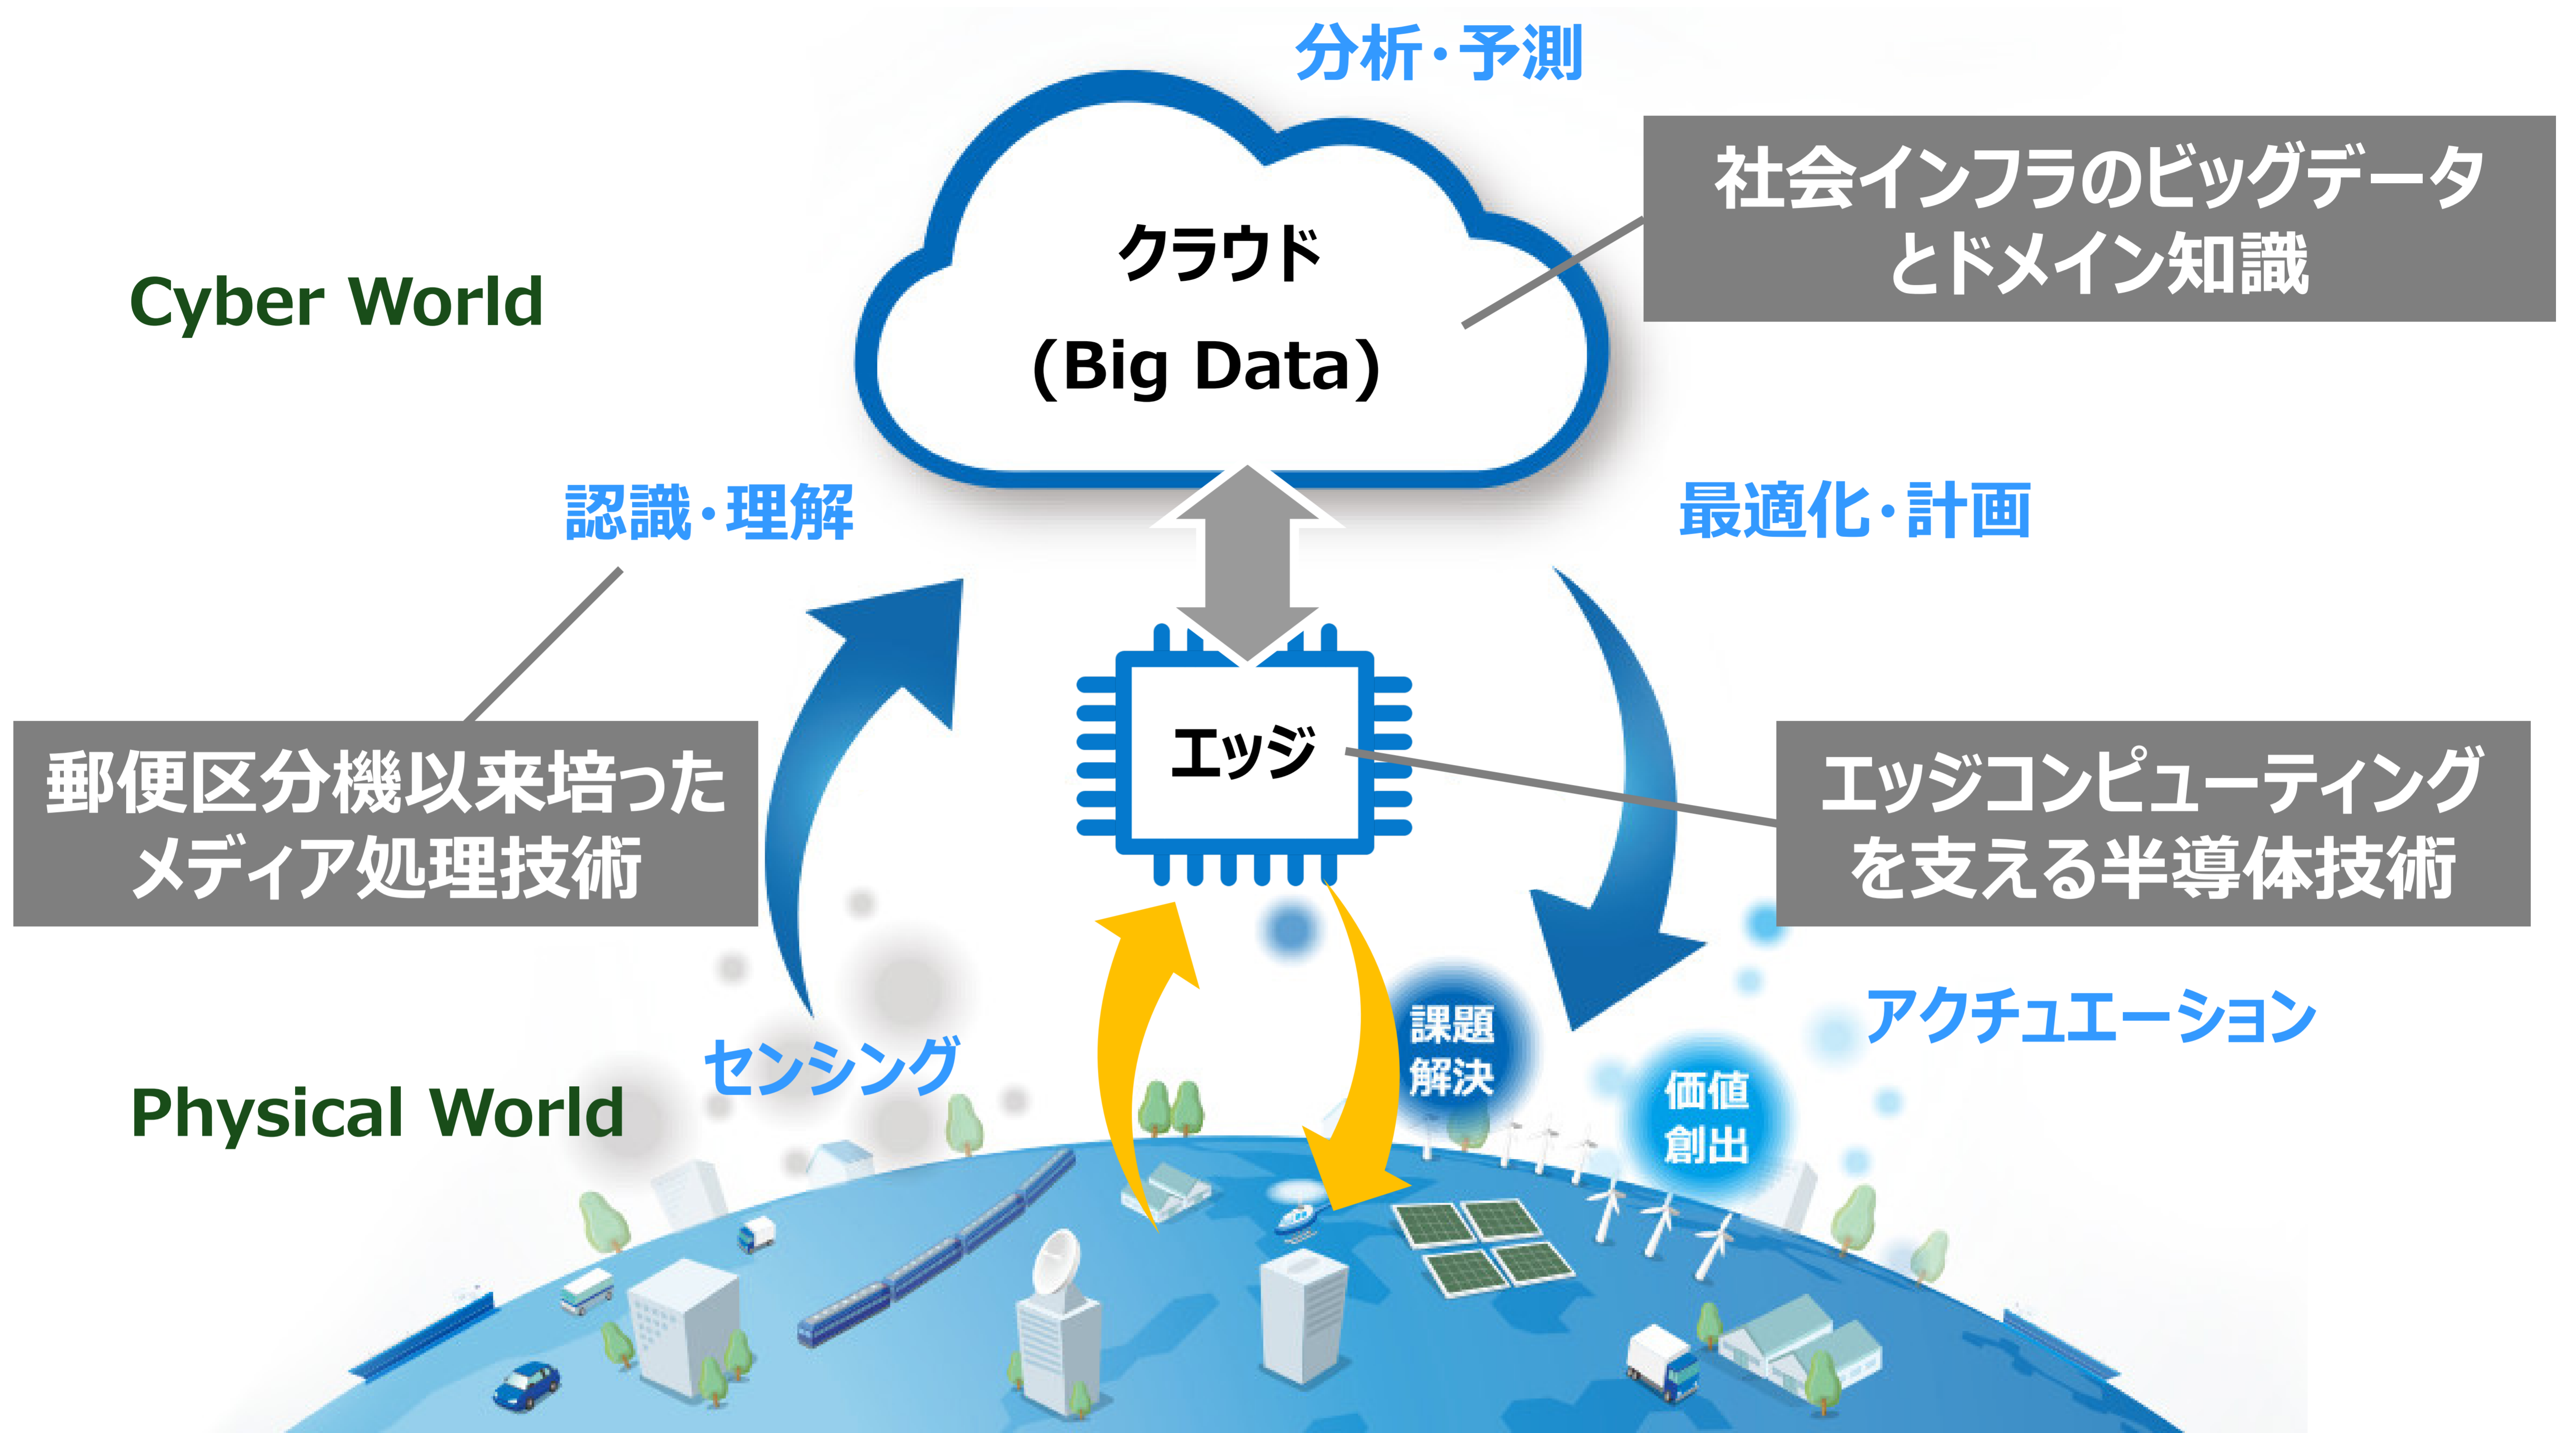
分析・予測

社会インフラのビッグデータとドメイン知識

Cyber World

クラウド
(Big Data)

認識・理解

最適化・計画

郵便区分機以来培ったメディア処理技術

エッジ

エッジコンピューティングを支える半導体技術

課題解決

価値創出

アクチュエーション

センシング

Physical World